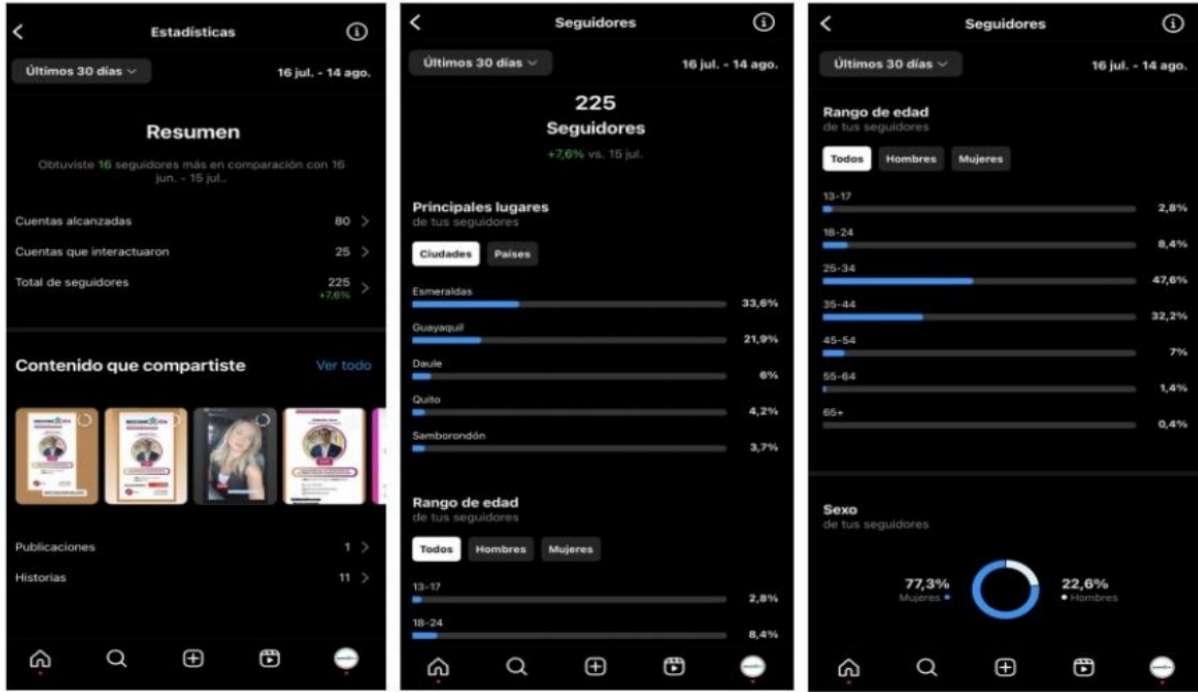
Estadísticas

Últimos 30 días

16 jul. - 14 ago.

Resumen

Obtuviste 16 seguidores más en comparación con 16 jun. - 15 jul..

Cuentas alcanzadas 80

Cuentas que interactuaron 25

Total de seguidores 225 +7,6%

Contenido que compartiste

Ver todo

Publicaciones 1

Historias 11

Seguidores

Últimos 30 días

16 jul. - 14 ago.

225
Seguidores
+7,6% vs. 15 jul.

Principales lugares
de tus seguidores

Ciudades Países

Esmeraldas 33,6%
Guayaquil 21,9%
Daule 6%
Quito 4,2%
Samborondón 3,7%

Rango de edad
de tus seguidores

Todos Hombres Mujeres

13-17 2,8%
18-24 8,4%

Seguidores

Últimos 30 días

16 jul. - 14 ago.

Rango de edad
de tus seguidores

Todos Hombres Mujeres

13-17 2,8%
18-24 8,4%
25-34 47,6%
35-44 32,2%
45-54 7%
55-64 1,4%
65+ 0,4%

Sexo
de tus seguidores

77,3%
Mujeres

22,6%
Hombres